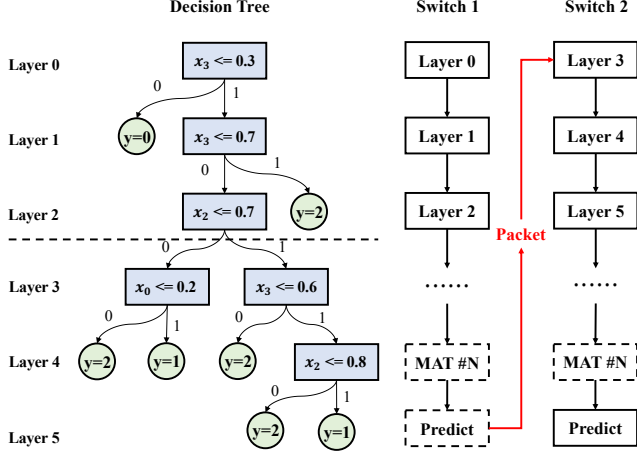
Decision Tree

Switch 1

Switch 2

Layer 0

$x_3$ <= 0.3

0

1

Layer 1

y=0

$x_3$ <= 0.7

0

1

Layer 2

$x_2$ <= 0.7

y=2

0

1

Layer 3

$x_0$ <= 0.2

$x_3$ <= 0.6

0

1

0

1

Layer 4

y=2

y=1

y=2

$x_2$ <= 0.8

0

1

Layer 5

y=2

y=1

Layer 0

Layer 1

Layer 2

……

MAT #N

Predict

Packet

Layer 3

Layer 4

Layer 5

……

MAT #N

Predict